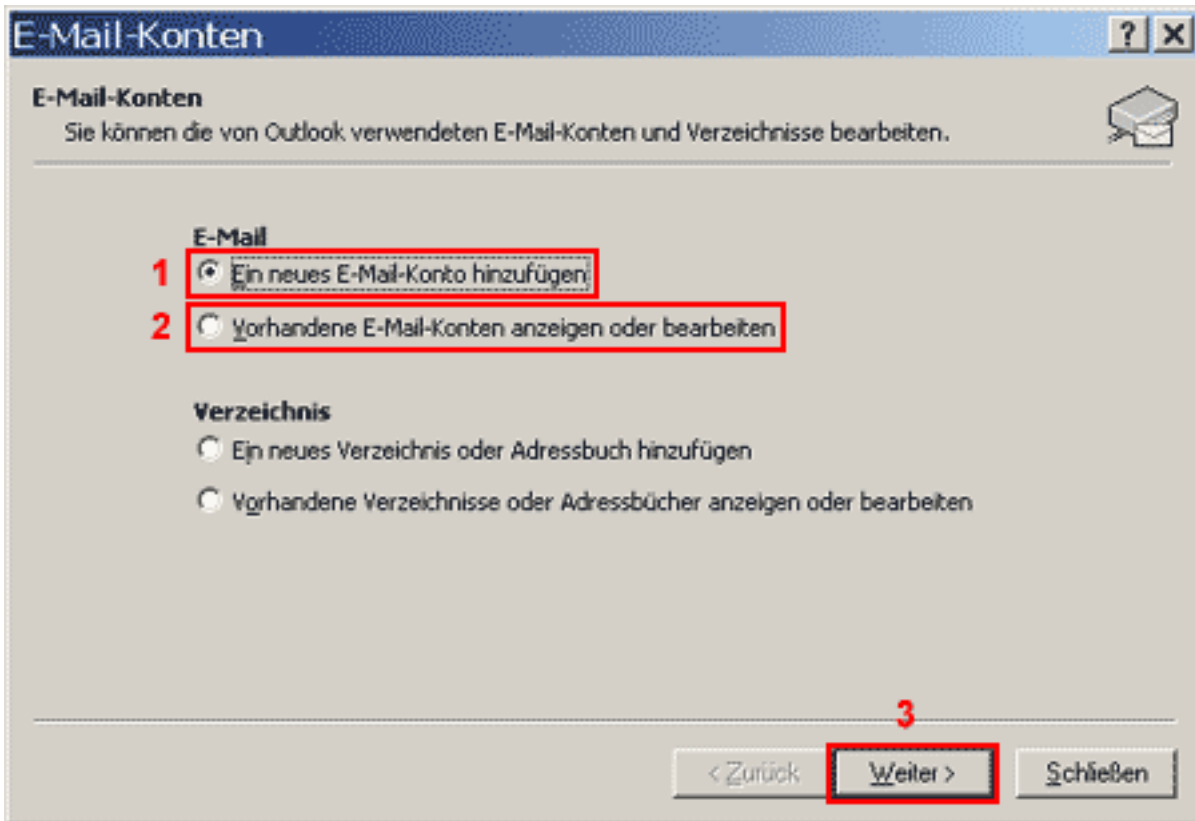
E-Mail-Konten

?

E-Mail-Konten
Sie können die von Outlook verwendeten E-Mail-Konten und Verzeichnisse bearbeiten.

E-Mail
1 Ein neues E-Mail-Konto hinzufügen
2 Vorhandene E-Mail-Konten anzeigen oder bearbeiten

Verzeichnis
Ein neues Verzeichnis oder Adressbuch hinzufügen
Vorhandene Verzeichnisse oder Adressbücher anzeigen oder bearbeiten

3

< Zurück
Weiter >
Schließen